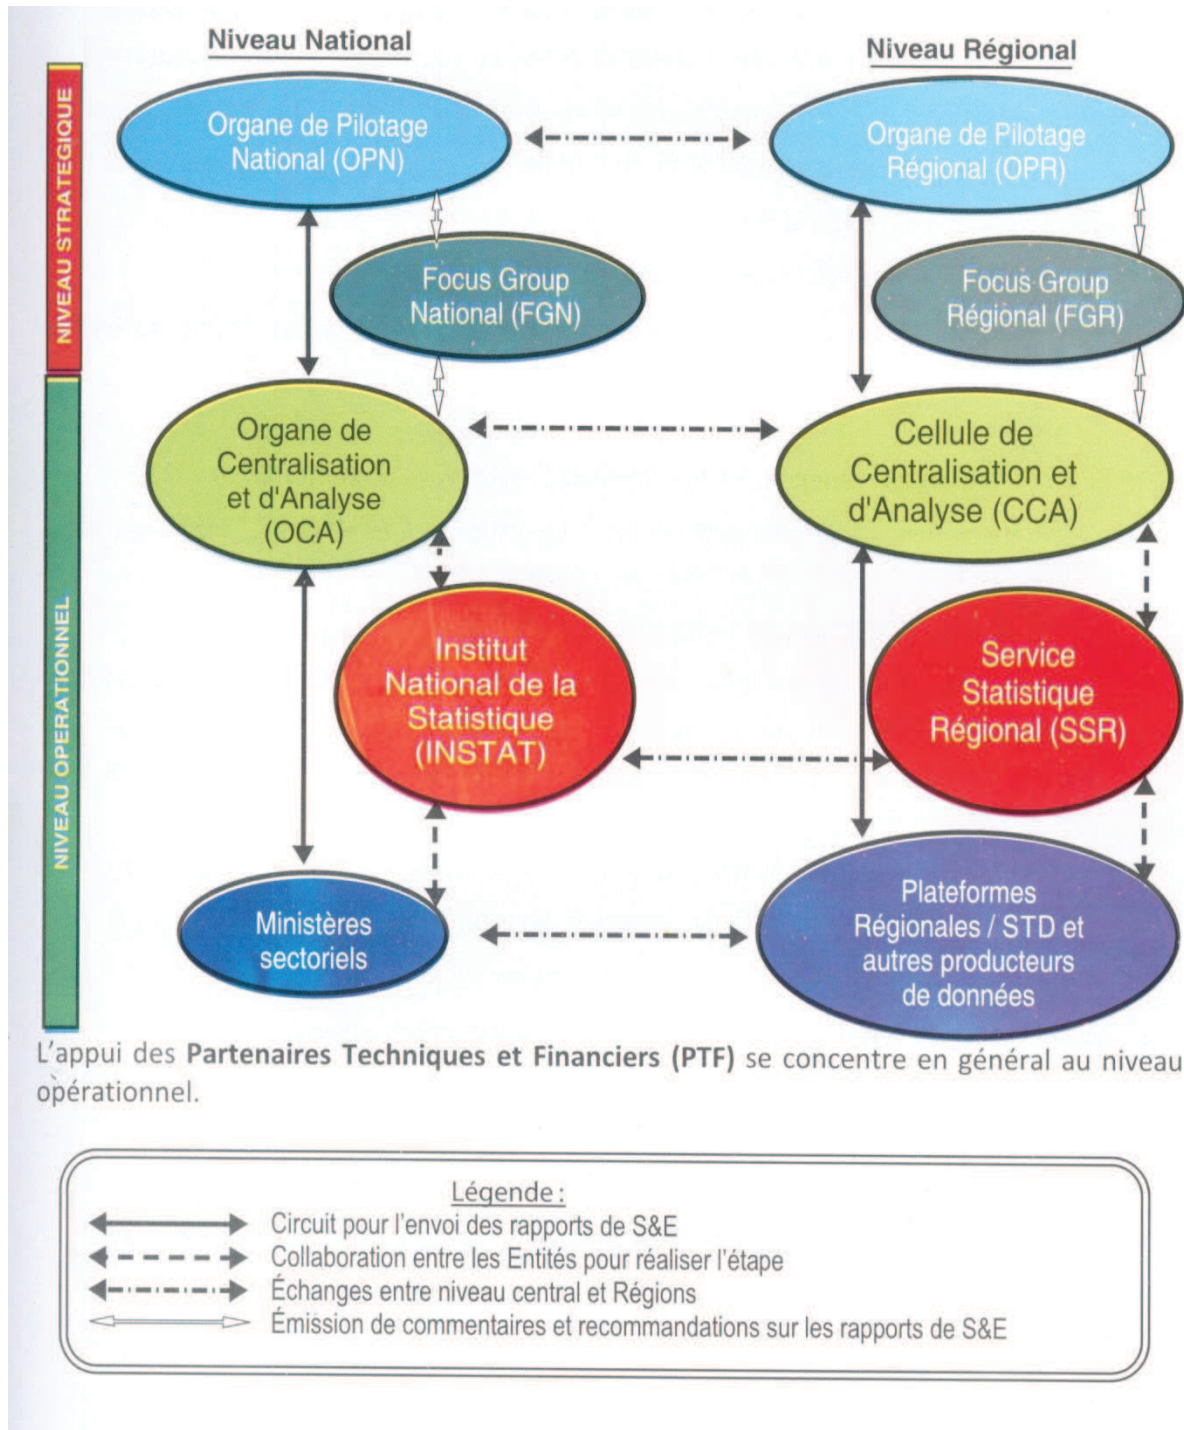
Niveau National

Niveau Régional

NIVEAU STRATEGIQUE

NIVEAU OPERATIONNEL

Organe de Pilotage National (OPN)

Organe de Pilotage Régional (OPR)

Focus Group National (FGN)

Focus Group Régional (FGR)

Organe de Centralisation et d'Analyse (OCA)

Cellule de Centralisation et d'Analyse (CCA)

Institut National de la Statistique (INSTAT)

Service Statistique Régional (SSR)

Ministères sectoriels

Plateformes Régionales / STD et autres producteurs de données

L'appui des **Partenaires Techniques et Financiers (PTF)** se concentre en général au niveau opérationnel.

Légende :
Circuit pour l'envoi des rapports de S&E
Collaboration entre les Entités pour réaliser l'étape
Échanges entre niveau central et Régions
Émission de commentaires et recommandations sur les rapports de S&E